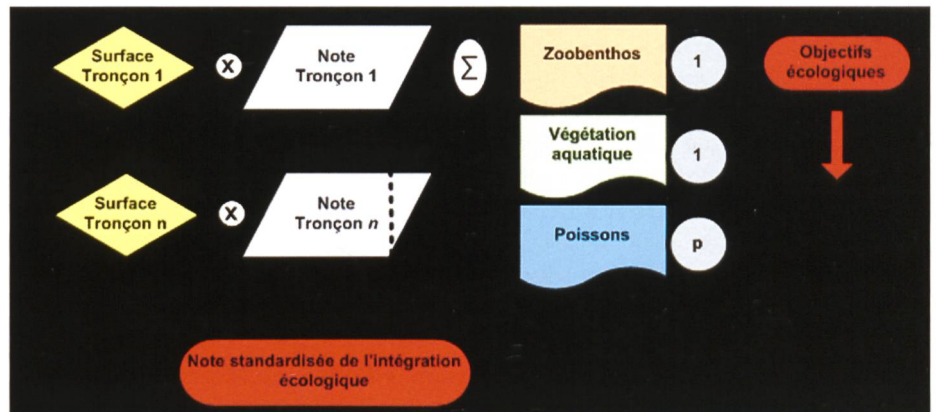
Surface Tronçon 1

x

Note Tronçon 1

$\sum$

Surface Tronçon n

x

Note Tronçon *n*

Zoobenthos

1

Végétation aquatique

1

Poissons

p

Objectifs écologiques

Note standardisée de l'intégration écologique